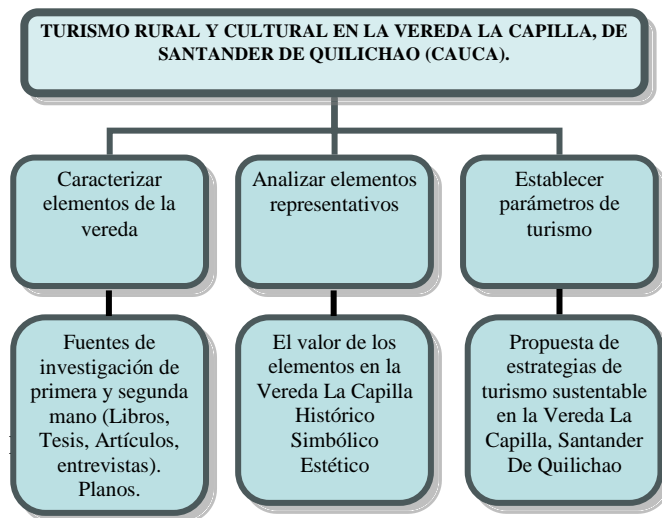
TURISMO RURAL Y CULTURAL EN LA VEREDA LA CAPILLA, DE SANTANDER DE QUILICHAO (CAUCA).

Caracterizar elementos de la vereda

Fuentes de investigación de primera y segunda mano (Libros, Tesis, Artículos, entrevistas). Planos.

Analizar elementos representativos

El valor de los elementos en la Vereda La Capilla Histórico Simbólico Estético

Establecer parámetros de turismo

Propuesta de estrategias de turismo sustentable en la Vereda La Capilla, Santander De Quilichao